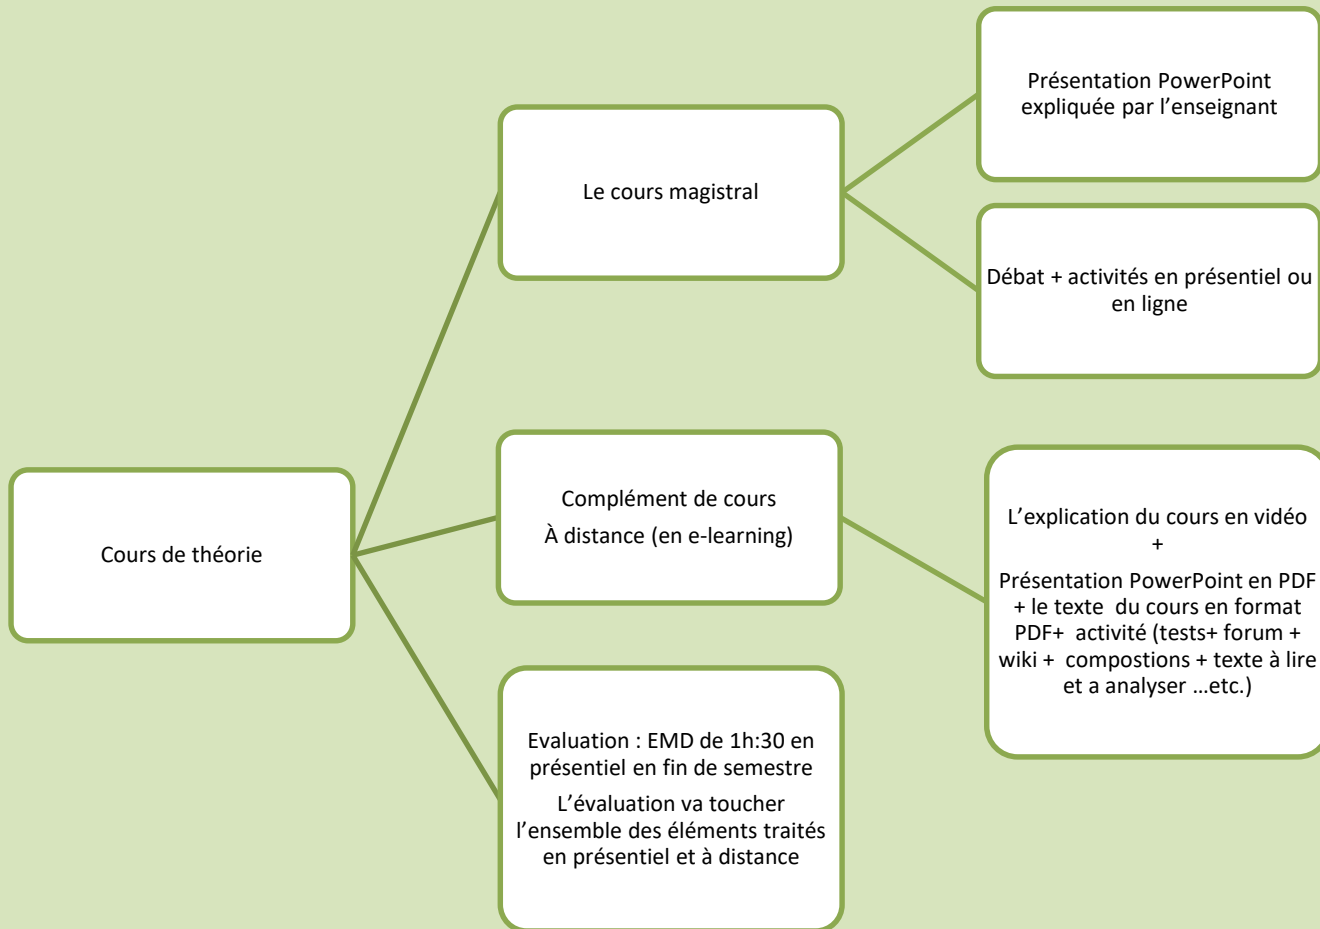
Cours de théorie

Le cours magistral

Présentation PowerPoint expliquée par l'enseignant

Débat + activités en présentiel ou en ligne

Complément de cours

À distance (en e-learning)

L'explication du cours en vidéo
+
Présentation PowerPoint en PDF + le texte du cours en format PDF+ activité (tests+ forum + wiki + compostions + texte à lire et a analyser …etc.)

Evaluation : EMD de 1h:30 en présentiel en fin de semestre

L'évaluation va toucher l'ensemble des éléments traités en présentiel et à distance